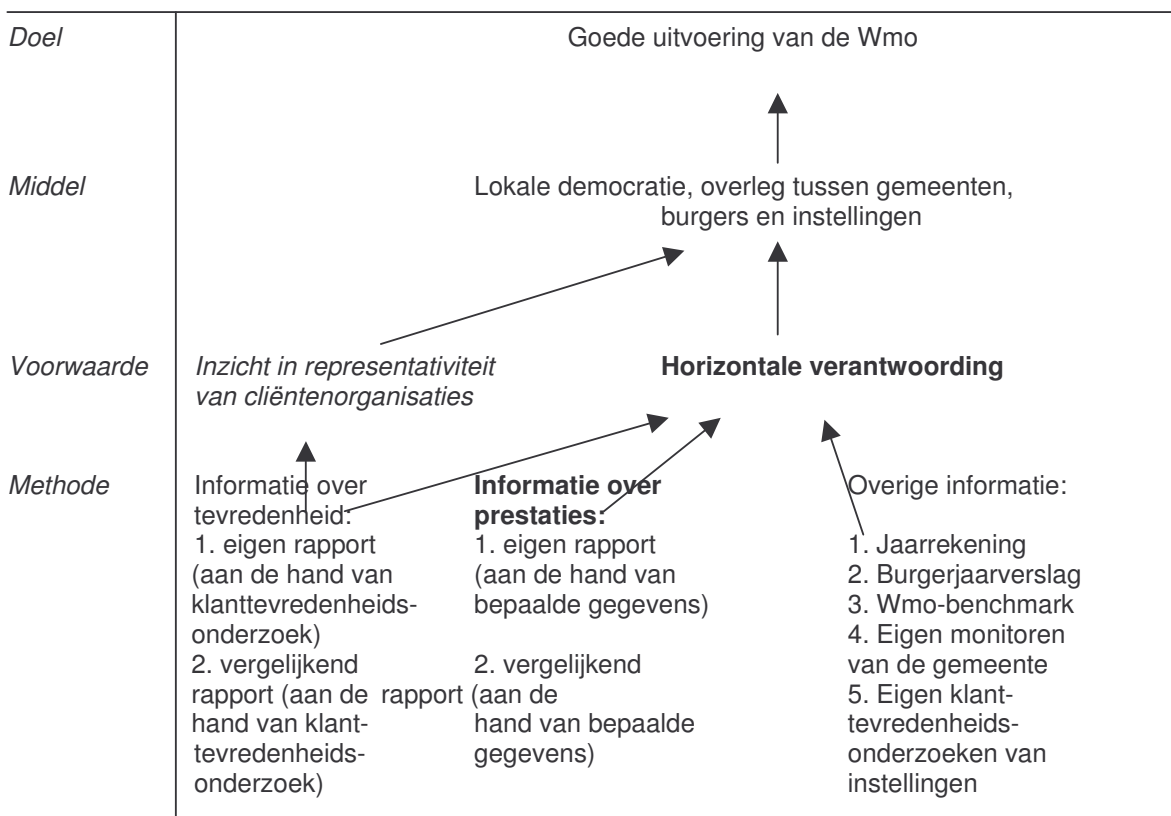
Doel

Goede uitvoering van de Wmo

Middel

Lokale democratie, overleg tussen gemeenten, burgers en instellingen

Voorwaarde

Inzicht in representativiteit van cliëntenorganisaties

**Horizontale verantwoording**

Methode

Informatie over tevredenheid:
1. eigen rapport (aan de hand van klanttevredenheidsonderzoek)
2. vergelijkend rapport (aan de hand van klanttevredenheidsonderzoek)

**Informatie over prestaties:**
1. eigen rapport (aan de hand van bepaalde gegevens)
2. vergelijkend rapport (aan de hand van bepaalde gegevens)

Overige informatie:
1. Jaarrekening
2. Burgerjaarverslag
3. Wmo-benchmark
4. Eigen monitoren van de gemeente
5. Eigen klanttevredenheidsonderzoeken van instellingen